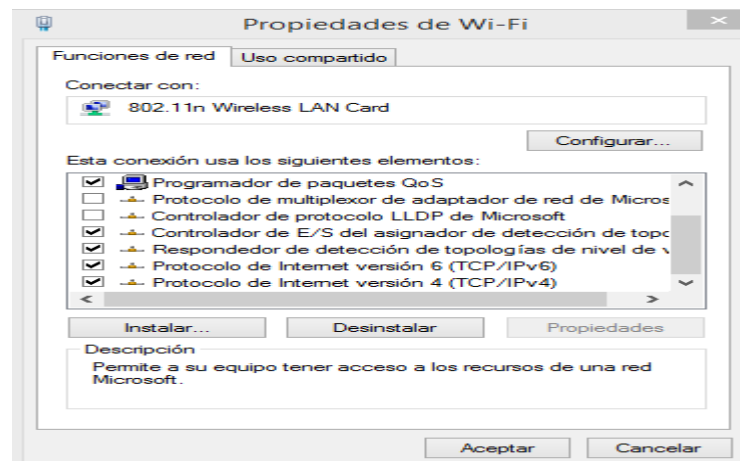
Propiedades de Wi-Fi

Funciones de red | Uso compartido

Conectar con:

802.11n Wireless LAN Card

Configurar...

Esta conexión usa los siguientes elementos:

Programador de paquetes QoS
Protocolo de multiplexor de adaptador de red de Micros
Controlador de protocolo LLDP de Microsoft
Controlador de E/S del asignador de detección de topo
Respondedor de detección de topologías de nivel de v
Protocolo de Internet versión 6 (TCP/IPv6)
Protocolo de Internet versión 4 (TCP/IPv4)

Instalar... | Desinstalar | Propiedades

Descripción

Permite a su equipo tener acceso a los recursos de una red Microsoft.

Aceptar | Cancelar